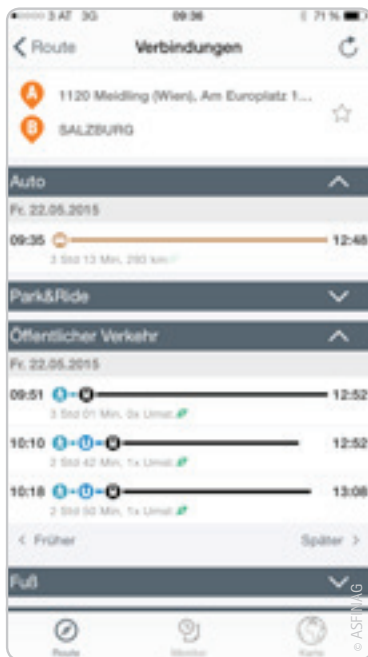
3 AT 3G 09:36 71 %

< Route Verbindungen

A 1120 Meidling (Wien), Am Europlatz 1...

B SALZBURG

Auto

Fr. 22.05.2015

09:35 12:48

3 Std 13 Min. 293 km

Park&Ride

Öffentlicher Verkehr

Fr. 22.05.2015

09:51 12:52

3 Std 01 Min. 0x Umst.

10:10 12:52

2 Std 42 Min. 1x Umst.

10:18 13:08

2 Std 50 Min. 1x Umst.

< Früher Später >

Fuß

Route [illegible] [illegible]

© ASFINAG